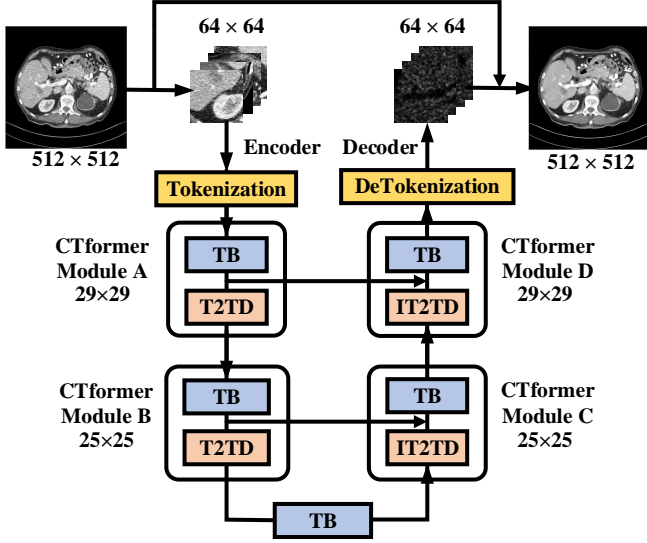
$64 \times 64$

$64 \times 64$

$512 \times 512$

$512 \times 512$

Encoder

Decoder

Tokenization

DeTokenization

CTformer Module A $29 \times 29$

TB

T2TD

TB

IT2TD

CTformer Module D $29 \times 29$

CTformer Module B $25 \times 25$

TB

T2TD

TB

IT2TD

CTformer Module C $25 \times 25$

TB